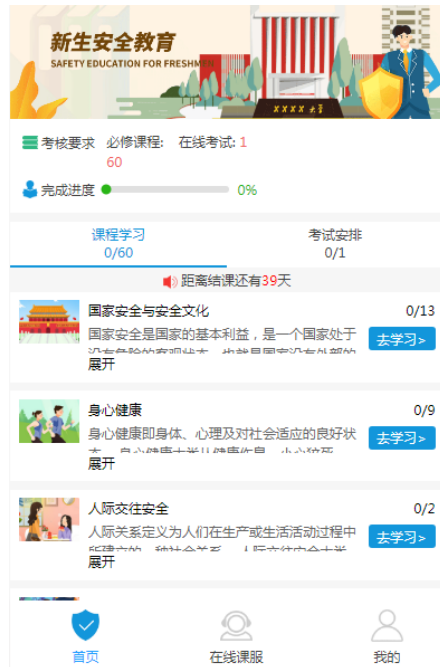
新生安全教育
SAFETY EDUCATION FOR FRESHMEN

XXXX 大学

考核要求 必修课程: 在线考试: 1
60

完成进度 0%

课程学习
0/60

考试安排
0/1

距离结课还有39天

国家安全与安全文化
0/13
国家安全是国家的基本利益，是一个国家处于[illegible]
去学习>
展开

身心健康
0/9
身心健康即身体、心理及对社会适应的良好状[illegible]
去学习>
展开

人际交往安全
0/2
人际关系定义为人们在生产或生活活动过程中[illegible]
去学习>
展开

首页
在线课服
我的